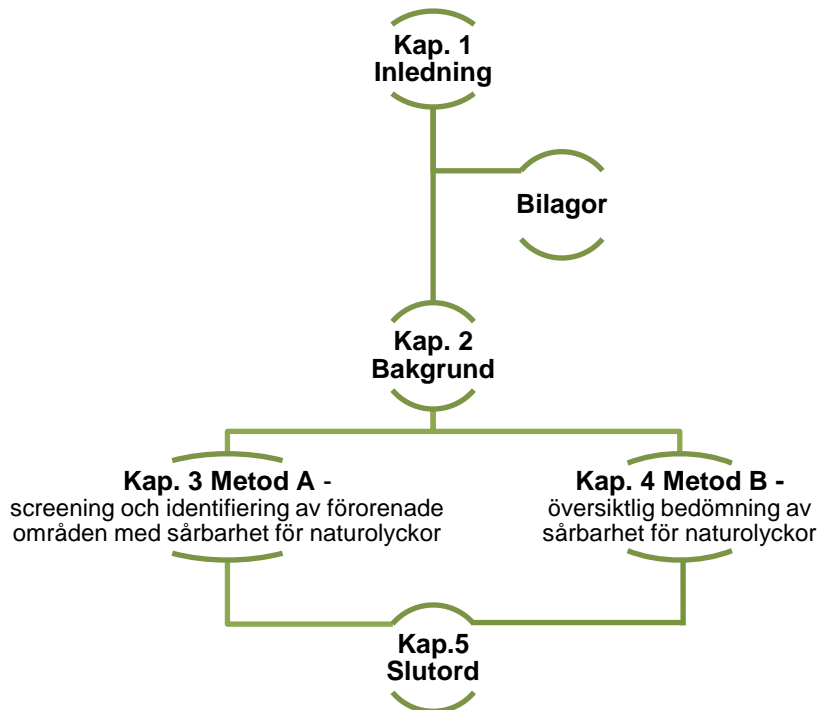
Kap. 1
Inledning

Bilagor

Kap. 2
Bakgrund

Kap. 3 Metod A -
screening och identifiering av förorenade områden med sårbarhet för naturolyckor

Kap. 4 Metod B -
översiktlig bedömning av sårbarhet för naturolyckor

Kap.5
Slutord